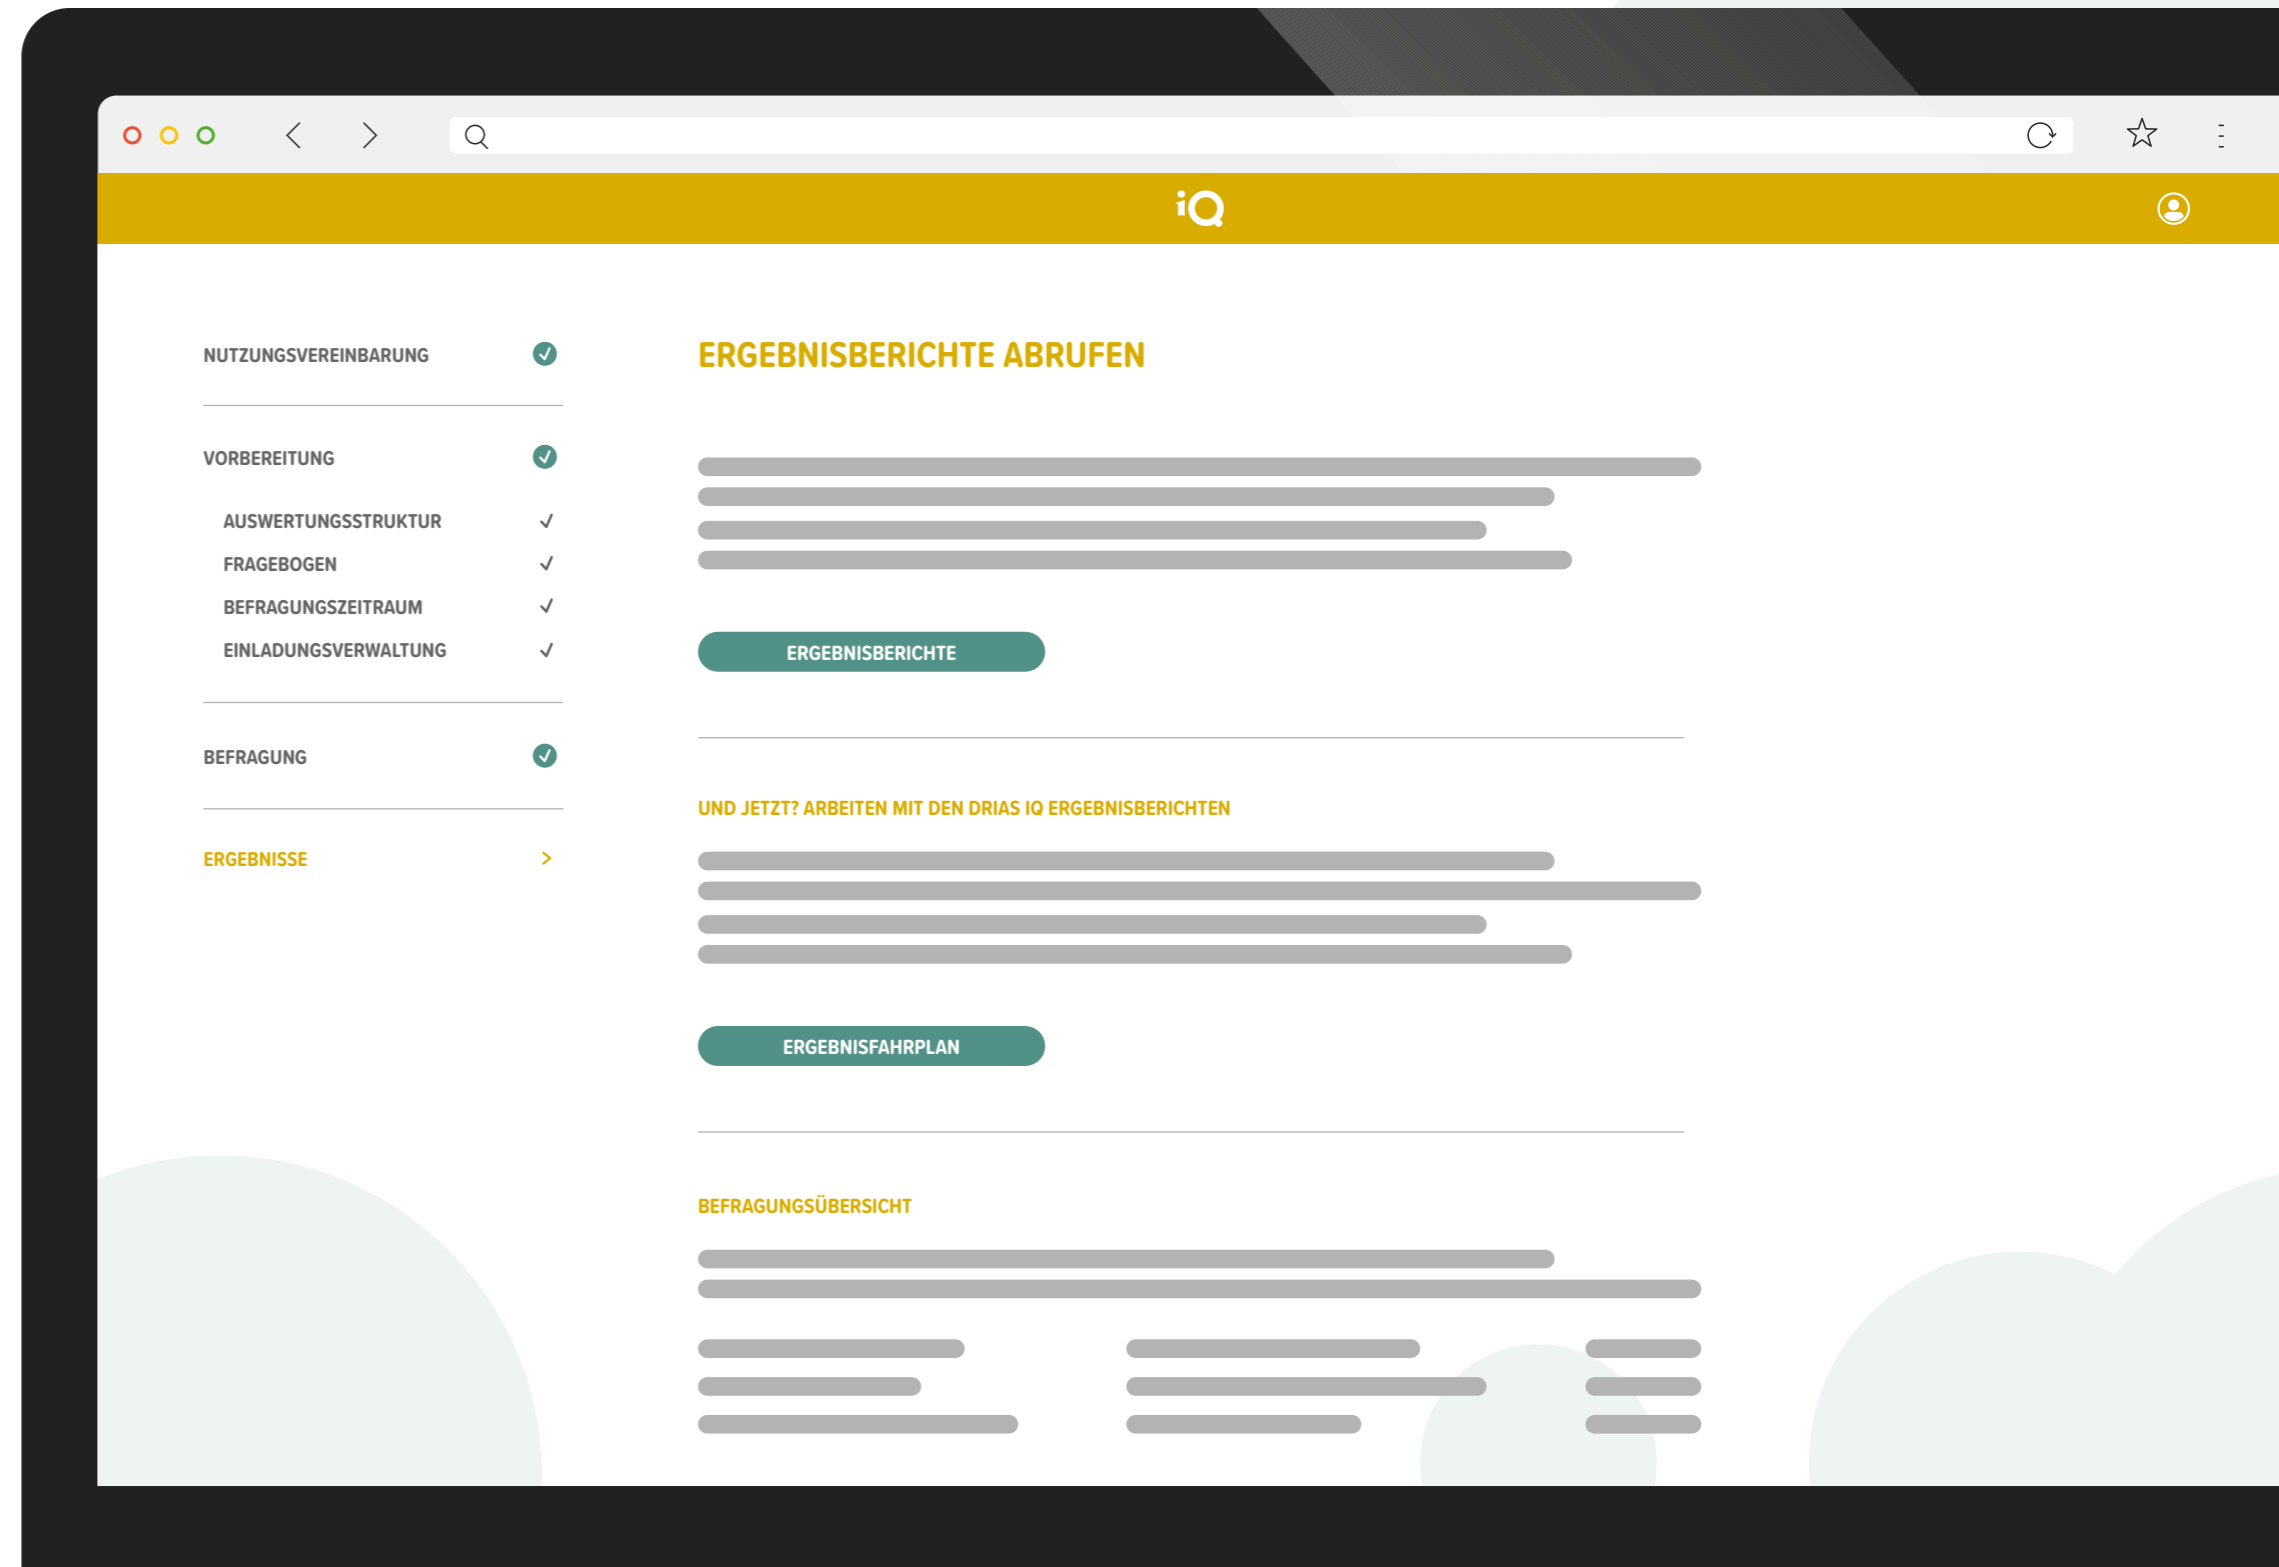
iQ

NUTZUNGSVEREINBARUNG

VORBEREITUNG

AUSWERTUNGSSTRUKTUR

FRAGEBOGEN

BEFRAGUNGSZEITRAUM

EINLADUNGSVERWALTUNG

BEFRAGUNG

ERGEBNISSE

ERGEBNISBERICHTE ABRUFEN

ERGEBNISBERICHTE

UND JETZT? ARBEITEN MIT DEN DRIAS IQ ERGEBNISBERICHTEN

ERGEBNISFAHRPLAN

BEFRAGUNGSÜBERSICHT